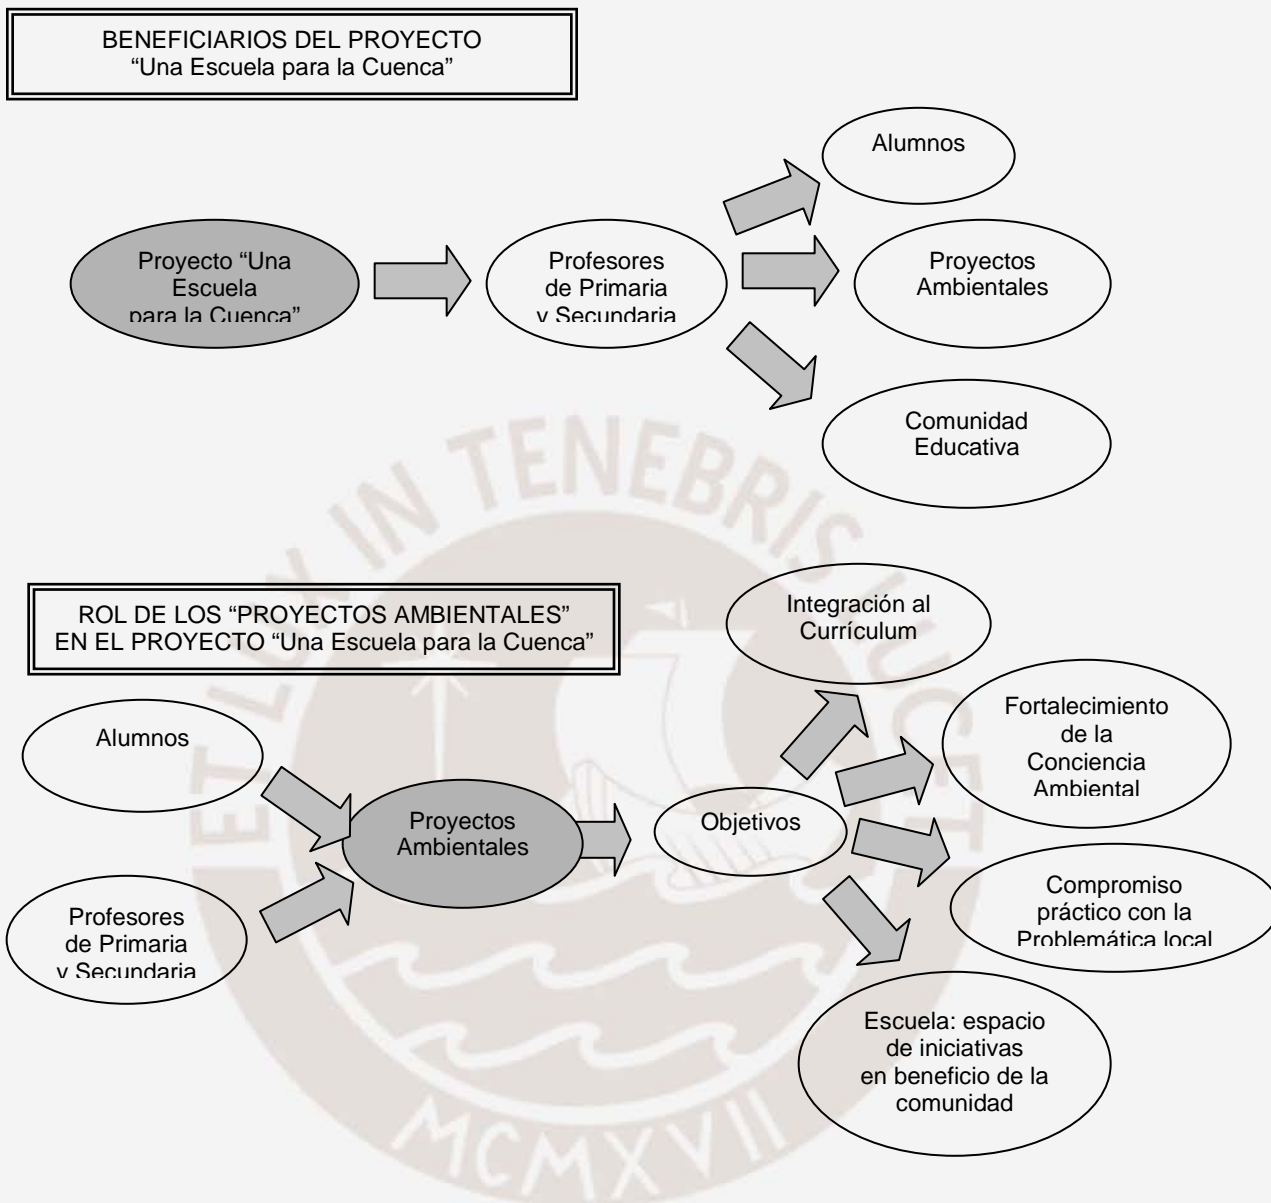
BENEFICIARIOS DEL PROYECTO
“Una Escuela para la Cuenca”

Proyecto “Una Escuela para la Cuenca”

Profesores de Primaria y Secundaria

Alumnos

Proyectos Ambientales

Comunidad Educativa

ET LUX IN TENEBRIS LUCET

ROL DE LOS “PROYECTOS AMBIENTALES” EN EL PROYECTO “Una Escuela para la Cuenca”

Alumnos

Profesores de Primaria y Secundaria

Proyectos Ambientales

Objetivos

Integración al Currículum

Fortalecimiento de la Conciencia Ambiental

Compromiso práctico con la Problemática local

Escuela: espacio de iniciativas en beneficio de la comunidad

MCMXVII